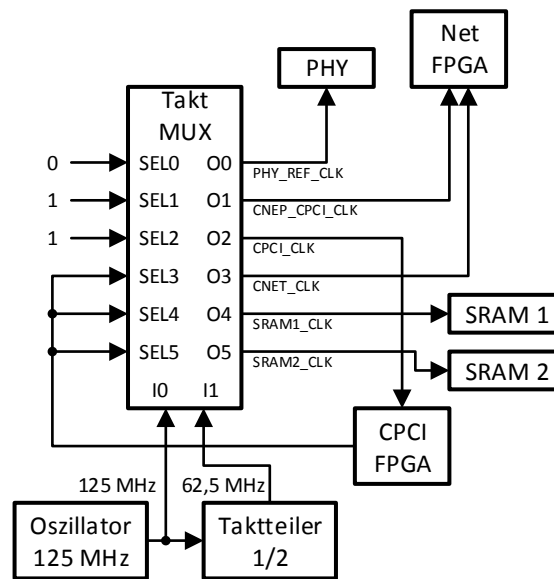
PHY

Net FPGA

Takt MUX

0
1
1

SEL0
SEL1
SEL2
SEL3
SEL4
SEL5

O0
O1
O2
O3
O4
O5

PHY_REF_CLK
CNEP_CPCI_CLK
CPCI_CLK
CNET_CLK
SRAM1_CLK
SRAM2_CLK

SRAM 1
SRAM 2

I0
I1

CPCI FPGA

125 MHz
62,5 MHz

Oszillator 125 MHz

Taktteiler 1/2